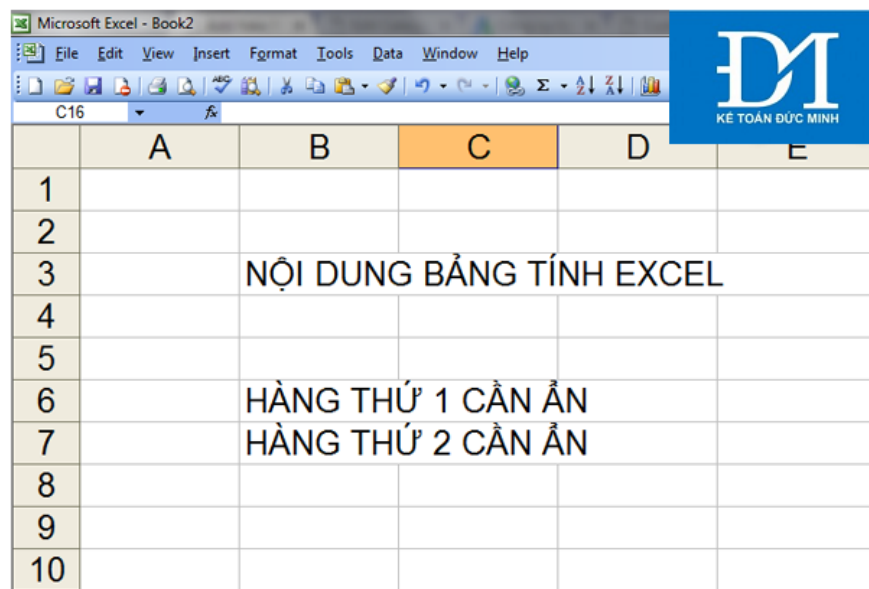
Microsoft Excel - Book2

File Edit View Insert Format Tools Data Window Help

C16 fx

ĐM
KẾ TOÁN ĐỨC MINH

| | A | B | C | D | E |
|---|---|---|---|---|---|
| 1 | | | | | |
| 2 | | | | | |
| 3 | | NỘI DUNG BẢNG TÍNH EXCEL | | | |
| 4 | | | | | |
| 5 | | | | | |
| 6 | | HÀNG THỨ 1 CẦN ẨN | | | |
| 7 | | HÀNG THỨ 2 CẦN ẨN | | | |
| 8 | | | | | |
| 9 | | | | | |
| 10 | | | | | |